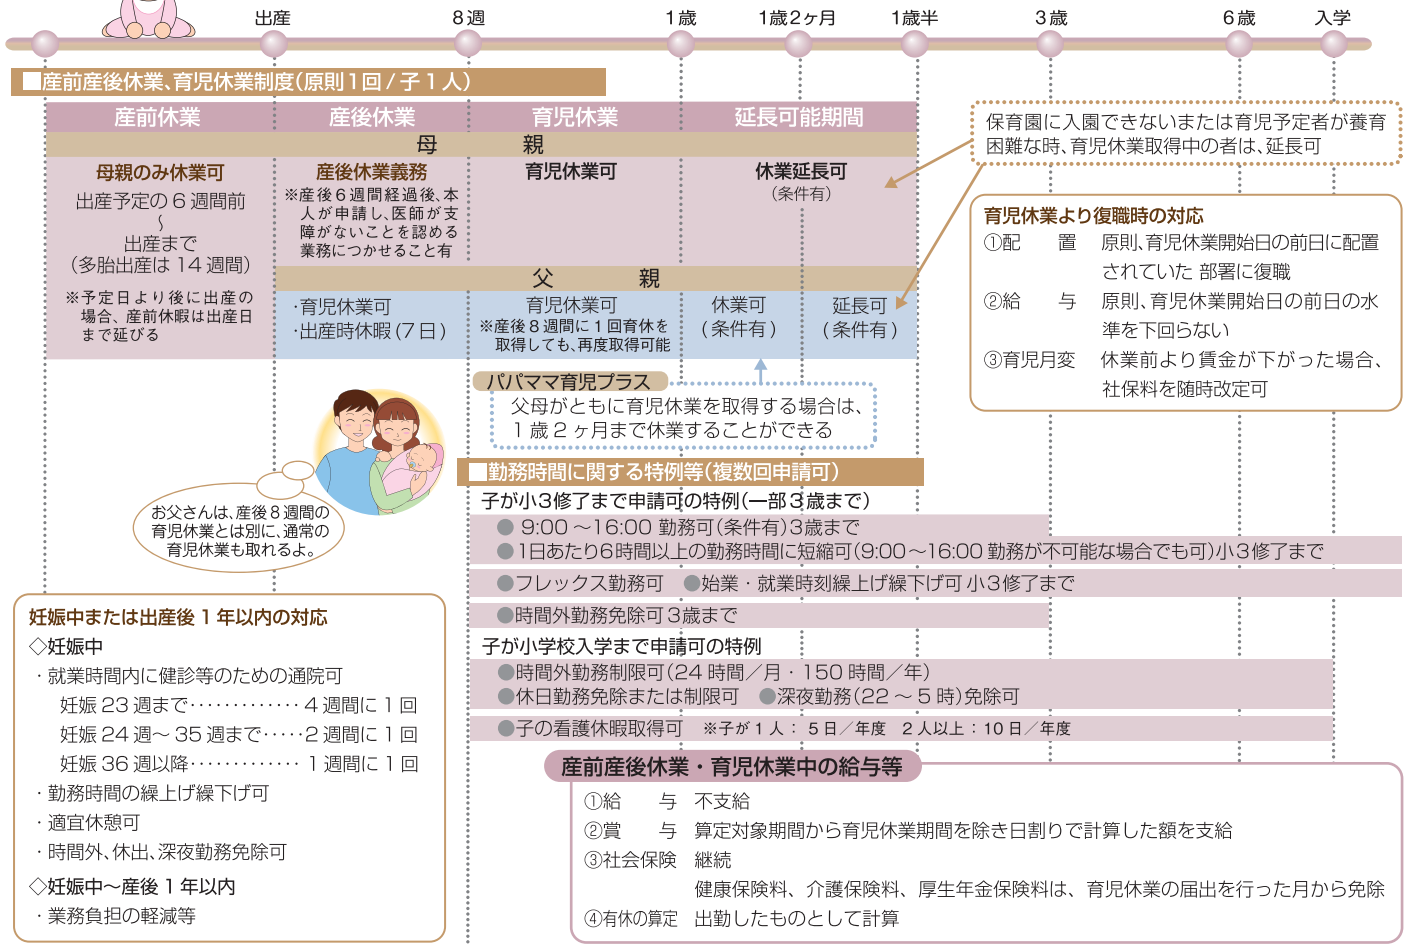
出産　8週　1歳　1歳2ヶ月　1歳半　3歳　6歳　入学

■産前産後休業、育児休業制度(原則1回/子1人)

| 産前休業 | 産後休業 | 育児休業 | 延長可能期間 |
|---|---|---|---|
| 母親 | | | |
| 母親のみ休業可 出産予定の6週間前 〜 出産まで (多胎出産は14週間) ※予定日より後に出産の場合、産前休暇は出産日まで延びる | 産後休業義務 ※産後6週間経過後、本人が申請し、医師が支障がないことを認める業務につかせることを有 | 育児休業可 | 休業延長可 (条件有) |
| | 父親 | | |
| | ·育児休業可 ·出産時休暇(7日) | 育児休業可 ※産後8週間に1回育休を取得しても、再度取得可能 | 休業可(条件有) 延長可(条件有) |

保育園に入園できないまたは育児予定者が養育困難な時、育児休業取得中の者は、延長可

育児休業より復職時の対応
①配　置　原則、育児休業開始日の前日に配置されていた 部署に復職
②給　与　原則、育児休業開始日の前日の水準を下回らない
③育児月変　休業前より賃金が下がった場合、社保料を随時改定可

パパママ育児プラス
父母がともに育児休業を取得する場合は、1歳2ヶ月まで休業することができる

お父さんは、産後8週間の育児休業とは別に、通常の育児休業も取れるよ。

■勤務時間に関する特例等(複数回申請可)
子が小3修了まで申請可の特例(一部3歳まで)
●9:00〜16:00 勤務可(条件有)3歳まで
●1日あたり6時間以上の勤務時間に短縮可(9:00〜16:00 勤務が不可能な場合でも可)小3修了まで
●フレックス勤務可　●始業・就業時刻繰上げ繰下げ可 小3修了まで
●時間外勤務免除可 3歳まで
子が小学校入学まで申請可の特例
●時間外勤務制限可(24時間/月・150時間/年)
●休日勤務免除または制限可　●深夜勤務(22〜5時)免除可
●子の看護休暇取得可　※子が1人：5日/年度　2人以上：10日/年度

妊娠中または出産後1年以内の対応
◇妊娠中
・就業時間内に健診等のための通院可
妊娠23週まで・・・・・・・・・・・・・4週間に1回
妊娠24週〜35週まで・・・・・2週間に1回
妊娠36週以降・・・・・・・・・・・・・1週間に1回
・勤務時間の繰上げ繰下げ可
・適宜休憩可
・時間外、休出、深夜勤務免除可
◇妊娠中〜産後1年以内
・業務負担の軽減等

産前産後休業・育児休業中の給与等
①給　与　不支給
②賞　与　算定対象期間から育児休業期間を除き日割りで計算した額を支給
③社会保険　継続
健康保険料、介護保険料、厚生年金保険料は、育児休業の届出を行った月から免除
④有休の算定　出勤したものとして計算